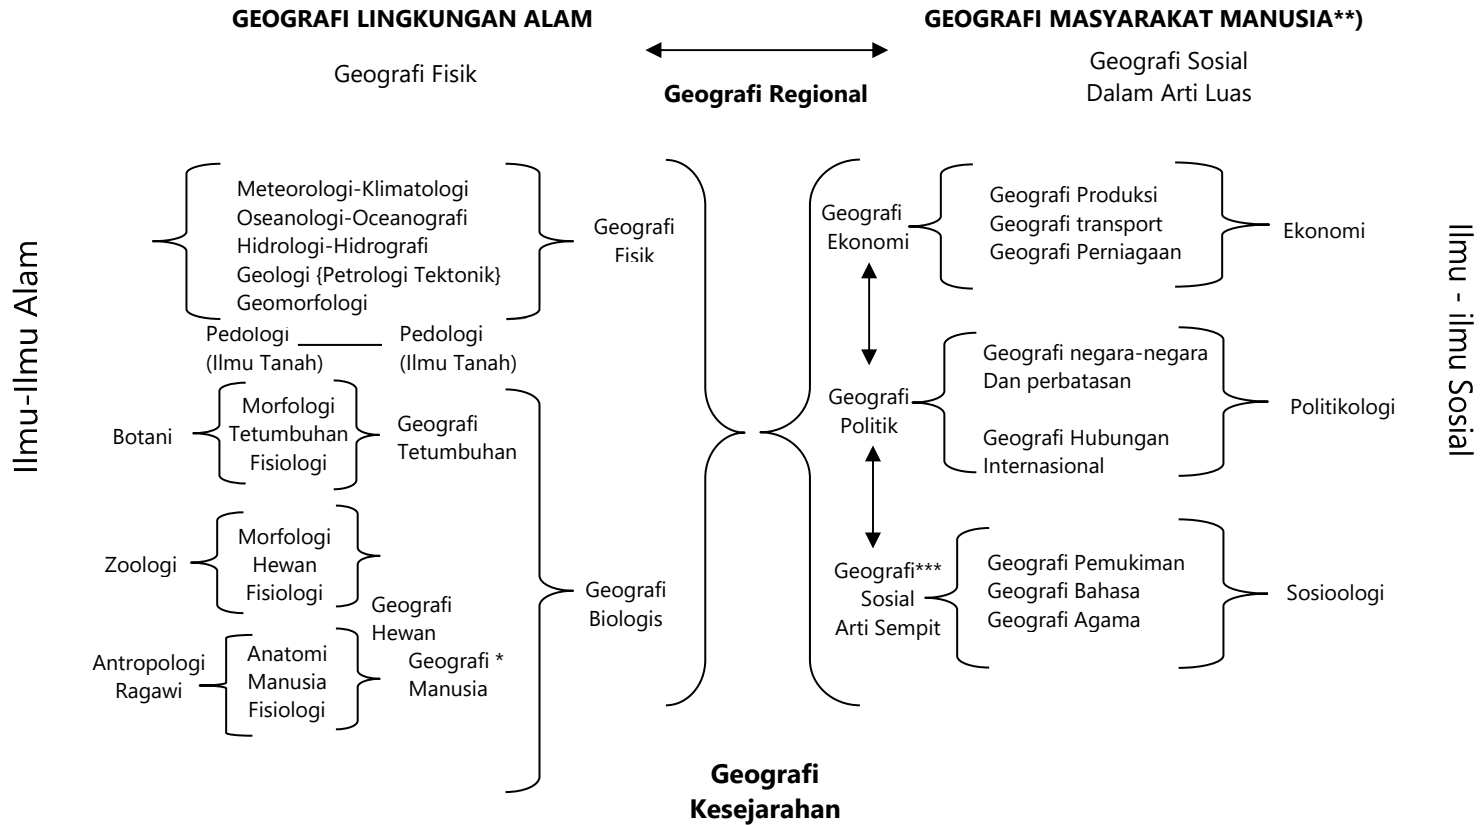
GEOGRAFI LINGKUNGAN ALAM

GEOGRAFI MASYARAKAT MANUSIA**)

Geografi Fisik

Geografi Regional

Geografi Sosial
Dalam Arti Luas

Ilmu-Ilmu Alam

Meteorologi-Klimatologi
Oseanologi-Oceanografi
Hidrologi-Hidrografi
Geologi {Petrologi Tektonik}
Geomorfologi

Geografi Fisik

Pedologi (Ilmu Tanah)

Pedologi (Ilmu Tanah)

Botani

Morfologi
Tetumbuhan
Fisiologi

Geografi Tetumbuhan

Zoologi

Morfologi
Hewan
Fisiologi

Geografi Hewan

Antropologi Ragawi

Anatomi
Manusia
Fisiologi

Geografi * Manusia

Geografi Biologis

Geografi Ekonomi

Geografi Produksi
Geografi transport
Geografi Perniagaan

Ekonomi

Geografi Politik

Geografi negara-negara Dan perbatasan

Geografi Hubungan Internasional

Politikologi

Geografi*** Sosial Arti Sempit

Geografi Pemukiman
Geografi Bahasa
Geografi Agama

Sosioologi

Ilmu - ilmu Sosial

Geografi Kesejarahan